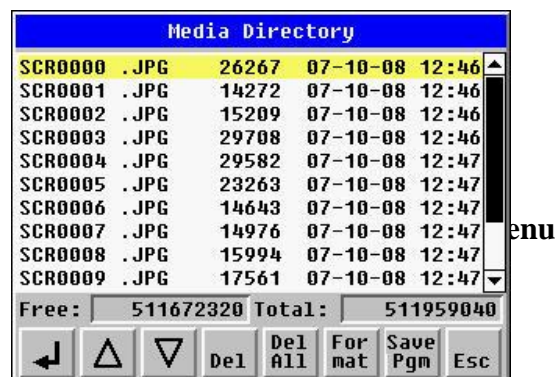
Media Directory

| | | | |
|---|---|---|---|
| SCR0000 | .JPG | 26267 | 07-10-08 12:46 |
| SCR0001 | .JPG | 14272 | 07-10-08 12:46 |
| SCR0002 | .JPG | 15209 | 07-10-08 12:46 |
| SCR0003 | .JPG | 29708 | 07-10-08 12:46 |
| SCR0004 | .JPG | 29582 | 07-10-08 12:47 |
| SCR0005 | .JPG | 23263 | 07-10-08 12:47 |
| SCR0006 | .JPG | 14643 | 07-10-08 12:47 |
| SCR0007 | .JPG | 14976 | 07-10-08 12:47 |
| SCR0008 | .JPG | 15994 | 07-10-08 12:47 |
| SCR0009 | .JPG | 17561 | 07-10-08 12:47 |

enu

Free: 511672320 Total: 511959040

Del Del All For mat Save Pgm Esc